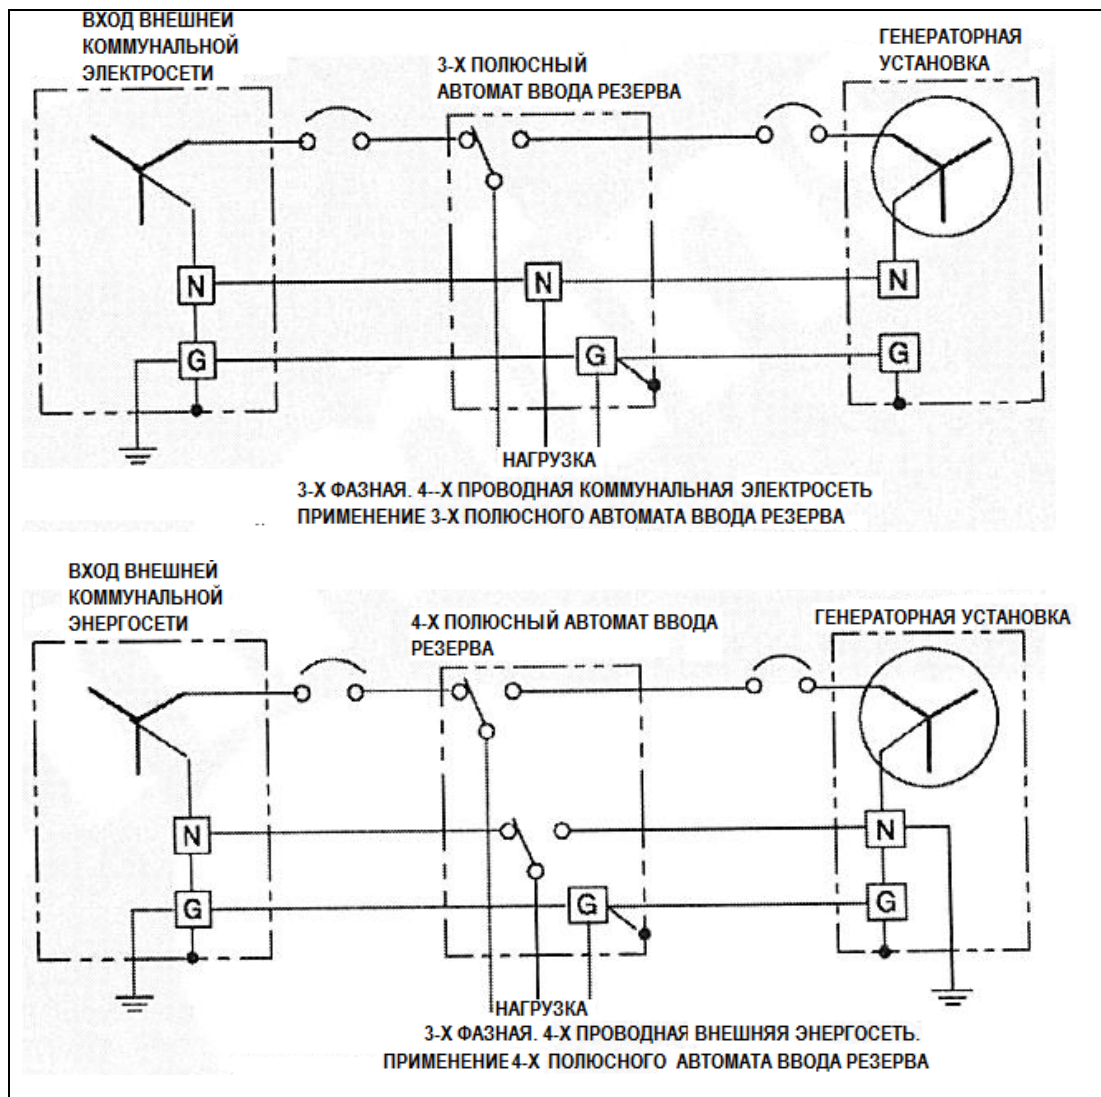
ВХОД ВНЕШНЕЙ КОММУНАЛЬНОЙ ЭЛЕКТРОСЕТИ

3-Х ПОЛЮСНЫЙ АВТОМАТ ВВОДА РЕЗЕРВА

ГЕНЕРАТОРНАЯ УСТАНОВКА

N

N

N

G

G

G

НАГРУЗКА

3-Х ФАЗНАЯ. 4--Х ПРОВОДНАЯ КОММУНАЛЬНАЯ ЭЛЕКТРОСЕТЬ
ПРИМЕНЕНИЕ 3-Х ПОЛЮСНОГО АВТОМАТА ВВОДА РЕЗЕРВА

ВХОД ВНЕШНЕЙ КОММУНАЛЬНОЙ ЭНЕРГОСЕТИ

4-Х ПОЛЮСНЫЙ АВТОМАТ ВВОДА РЕЗЕРВА

ГЕНЕРАТОРНАЯ УСТАНОВКА

N

N

G

G

G

НАГРУЗКА

3-Х ФАЗНАЯ. 4-Х ПРОВОДНАЯ ВНЕШНЯЯ ЭНЕРГОСЕТЬ.
ПРИМЕНЕНИЕ 4-Х ПОЛЮСНОГО АВТОМАТА ВВОДА РЕЗЕРВА